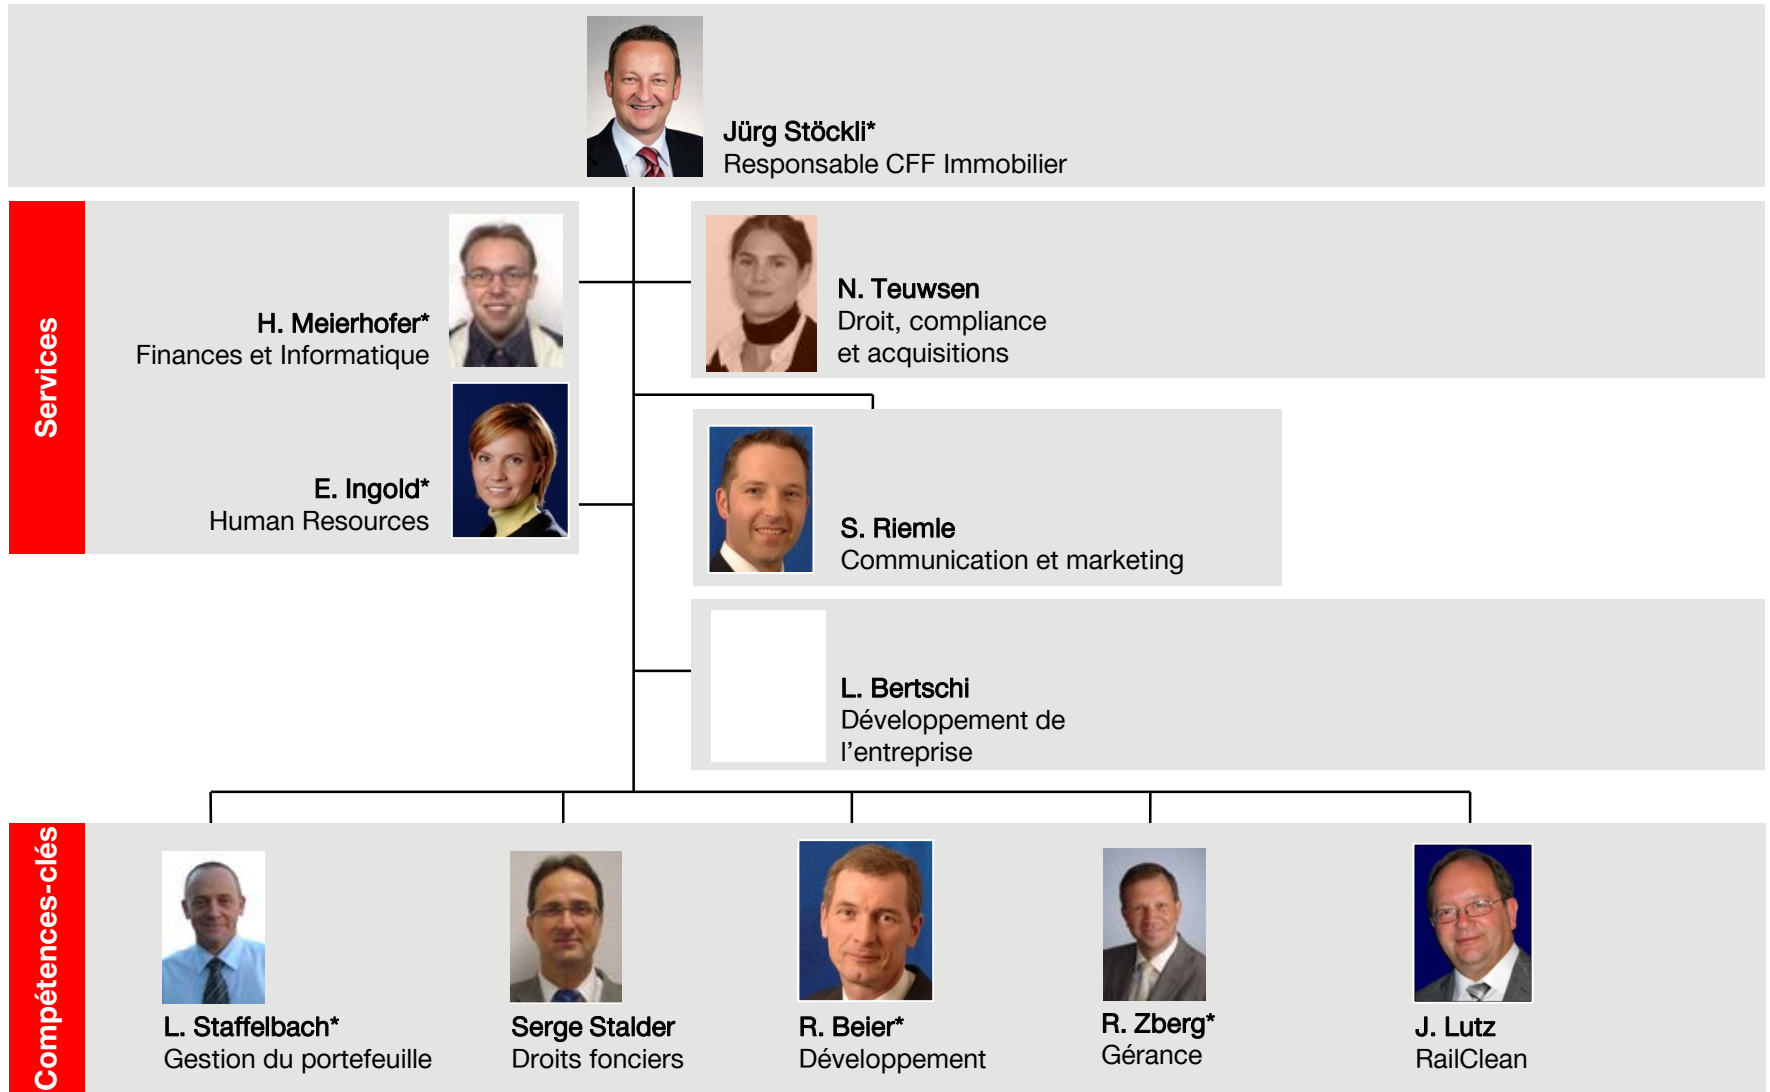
Jürg Stöckli*
Responsable CFF Immobilier

Services

H. Meierhofer*
Finances et Informatique

E. Ingold*
Human Resources

N. Teuwsen
Droit, compliance et acquisitions

S. Riemle
Communication et marketing

L. Bertschi
Développement de l'entreprise

Compétences-clés

L. Staffelbach*
Gestion du portefeuille

Serge Stalder
Droits fonciers

R. Beier*
Développement

R. Zberg*
Gérance

J. Lutz
RailClean